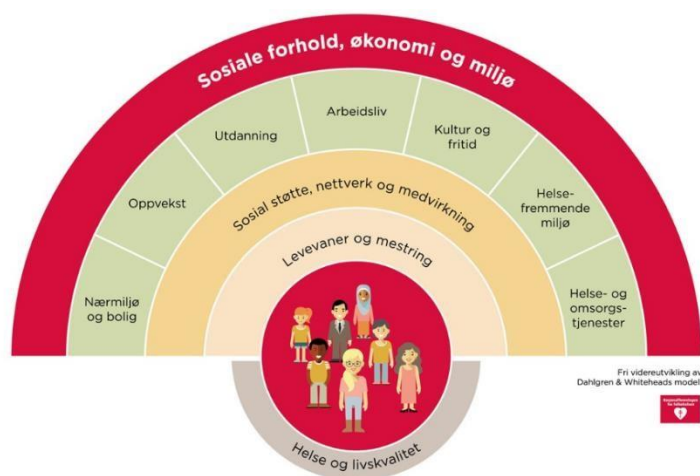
Sosiale forhold, økonomi og miljø

Nærmiljø og bolig

Oppvekst

Utdanning

Arbeidsliv

Kultur og fritid

Helsefremmende miljø

Helse- og omsorgstjenester

Sosial støtte, nettverk og medvirkning

Levevaner og mestring

Helse og livskvalitet

Fri videreutvikling av Dahlgren & Whiteheads modell

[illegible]